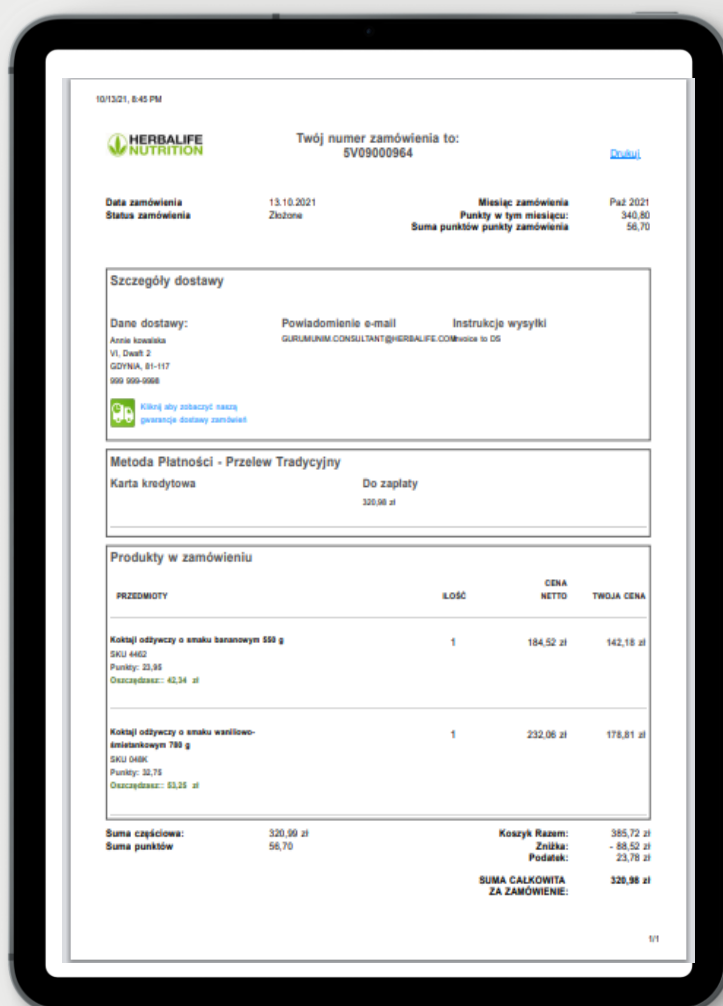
10/13/21, 8:45 PM

HERBALIFE NUTRITION

Twój numer zamówienia to:
5V09000964

Drukuj

Data zamówienia 13.10.2021
Status zamówienia Złożone

Miesiąc zamówienia Paź 2021
Punkty w tym miesiącu: 340,80
Suma punktów punkty zamówienia 56,70

Szczegóły dostawy

Dane dostawy:
Annie kowalska
Vi, Dwaft 2
GDYNIA, 81-117
999 999-9998

Powiadomienie e-mail
GURUMUNIM.CONSULTANT@HERBALIFE.COM

Instrukcje wysyłki
Invoice to DS

Kliknij aby zobaczyć naszą gwarancje dostawy zamówień

Metoda Płatności - Przelew Tradycyjny

Karta kredytowa

Do zapłaty
320,98 zł

Produkty w zamówieniu

| PRZEDMIOTY | ILOŚĆ | CENA NETTO | TWOJA CENA |
|---|---|---|---|
| Koktajl odżywczy o smaku bananowym 550 g<br>SKU 4462<br>Punkty: 23,95<br>Oszczędzasz:: 42,34 zł | 1 | 184,52 zł | 142,18 zł |
| Koktajl odżywczy o smaku waniliowo-śmietankowym 780 g<br>SKU 048K<br>Punkty: 32,75<br>Oszczędzasz:: 53,25 zł | 1 | 232,06 zł | 178,81 zł |

Suma częściowa: 320,99 zł
Suma punktów 56,70

Koszyk Razem: 385,72 zł
Zniżka: - 88,52 zł
Podatek: 23,78 zł
SUMA CAŁKOWITA ZA ZAMÓWIENIE: 320,98 zł

1/1